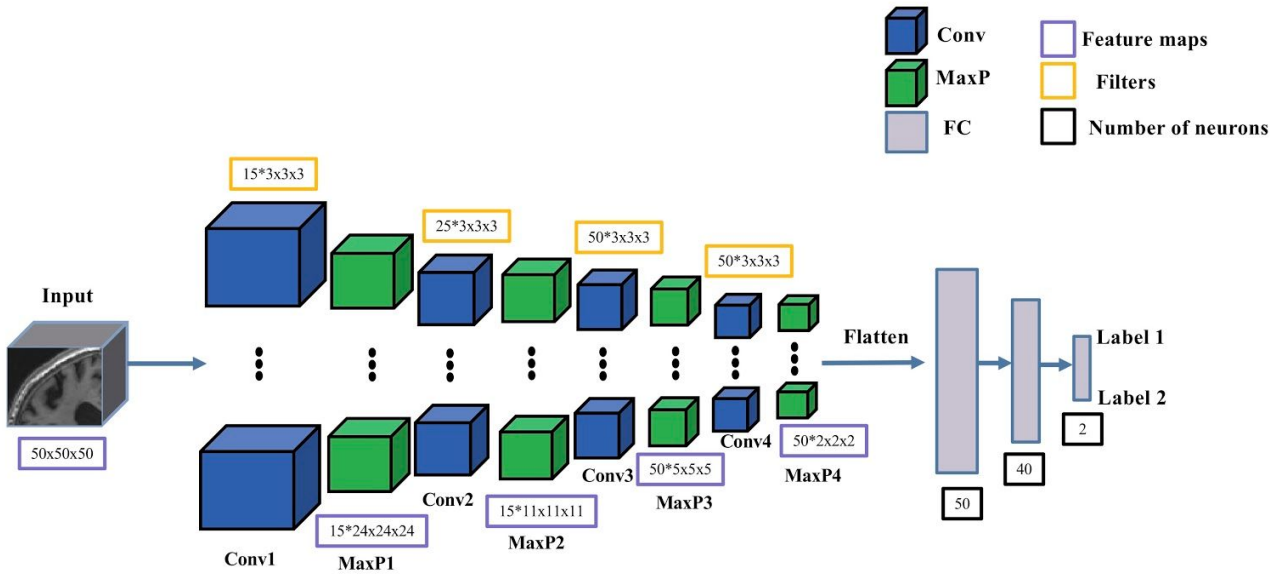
Conv
MaxP
FC
Feature maps
Filters
Number of neurons

15*3x3x3
25*3x3x3
50*3x3x3
50*3x3x3

Input
50x50x50

Conv1
15*24x24x24
MaxP1
Conv2
15*11x11x11
MaxP2
Conv3
50*5x5x5
MaxP3
Conv4
50*2x2x2
MaxP4

Flatten
50
40
2
Label 1
Label 2